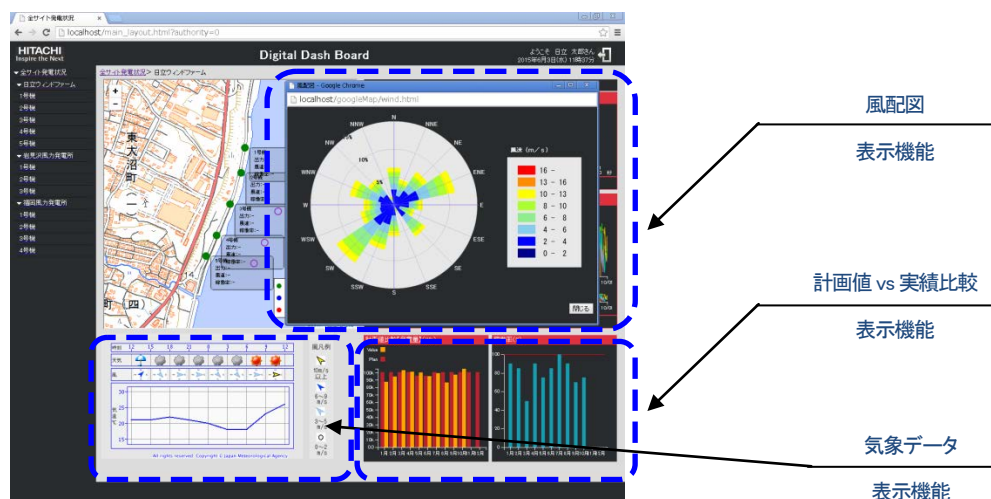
全サイト発電状況
localhost/main_layout.html?authority=0
HITACHI
Inspire the Next
Digital Dash Board
ようこそ 日立 太郎さん
2015年6月3日(水) 11時37分
全サイト発電状況
日立ウィンドファーム
1号機
2号機
3号機
4号機
鹿島沖風力発電所
1号機
2号機
3号機
福岡風力発電所
1号機
2号機
3号機
4号機
全サイト発電状況 > 日立ウィンドファーム
東大沼町
風配図 - Google Chrome
localhost/googleMap/wind.html
N
NNE
NE
ENE
E
ESE
SE
SSE
S
SSW
SW
WSW
W
WNW
NW
NNW
10%
5%
風速 (m/s)
16 -
13 - 16
10 - 13
8 - 10
6 - 8
4 - 6
2 - 4
0 - 2
閉じる
風配図
表示機能
計画値 vs 実績比較
表示機能
気象データ
表示機能
時刻
天気
風
風凡例
All rights reserved. Copyright © Japan Meteorological Agency
Value
Plan